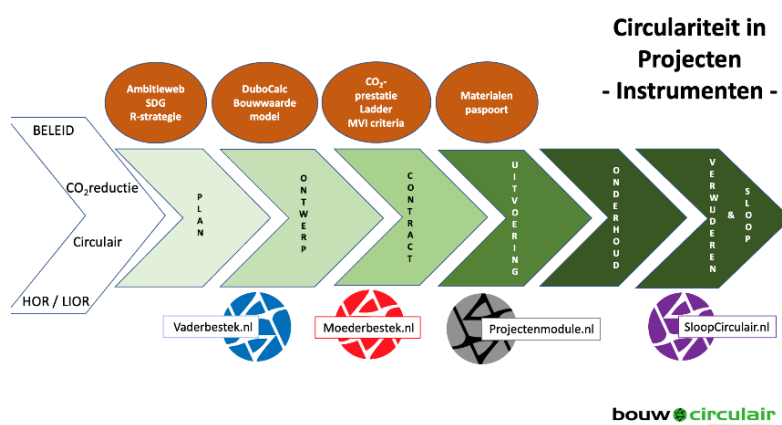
Circulariteit in Projecten
- Instrumenten -

Ambitieweb
SDG
R-strategie

DuboCalc
Bouwwaarde
model

$CO_2$-
prestatie
Ladder
MVI criteria

Materialen
paspoort

BELEID

$CO_2$reductie

Circulair

HOR / LIOR

PLAN

ONTWERP

CONTRACT

UITVOERING

ONDERHOUD

VERWIJDEREN & SLOOP

Vaderbestek.nl

Moederbestek.nl

Projectenmodule.nl

SloopCircualir.nl

bouw circulair